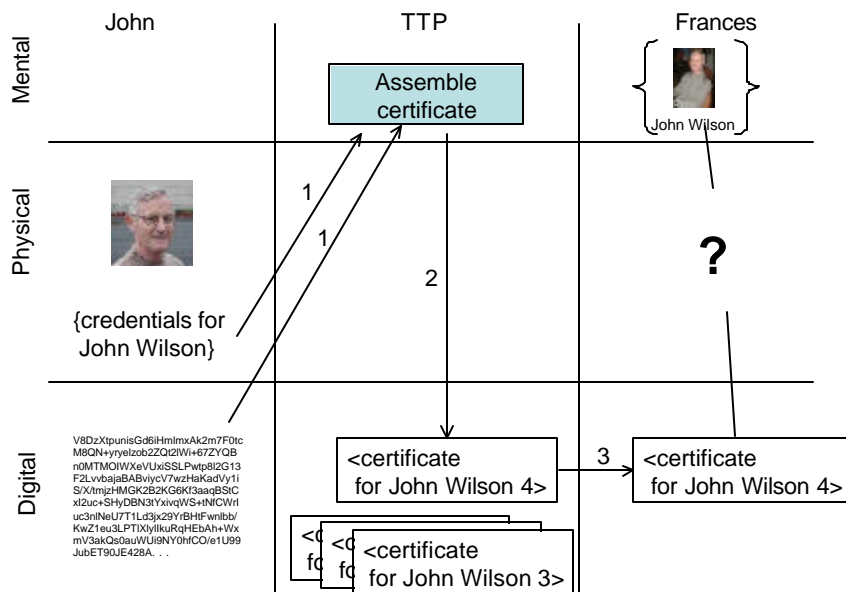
John

TTP

Frances

Mental

Assemble certificate

John Wilson

Physical

1

1

2

?

{credentials for John Wilson}

Digital

V8DzXtpunisGd6iHmImxAk2m7F0tc M8QN+yryelzob2ZQt2lWi+67ZYQB n0MTMOIWXeVUxiSSLPwtp8l2G13 F2LvvbajaBABviycV7wzHaKadVy1i S/X/tmjzHMGK2B2KG6Kf3aaqBStC xI2uc+SHyDBN3tYxivqWS+tNfCWrI uc3nlNeU7T1Ld3jx29YrBHtFwnlbb/ KwZ1eu3LPTIXlyIIkuRqHEbAh+Wx mV3akQs0auWUi9NY0hfCO/e1U99 JubET90JE428A. . .

<certificate for John Wilson 4>

3

<certificate for John Wilson 4>

<c
fo

<c
fo

<certificate for John Wilson 3>